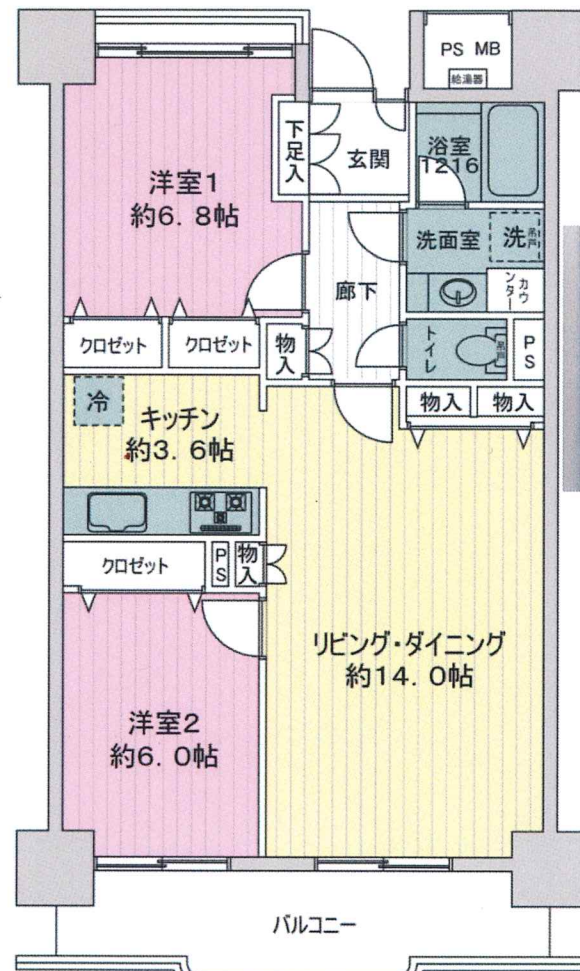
PS MB
給湯器

洋室1
約6.8帖

下足入

玄関

浴室
1216

洗面室

洗

カウンター

廊下

クロゼット

クロゼット

物入

トイレ

PS

物入

物入

冷

キッチン
約3.6帖

クロゼット

PS

物入

リビング・ダイニング
約14.0帖

洋室2
約6.0帖

バルコニー